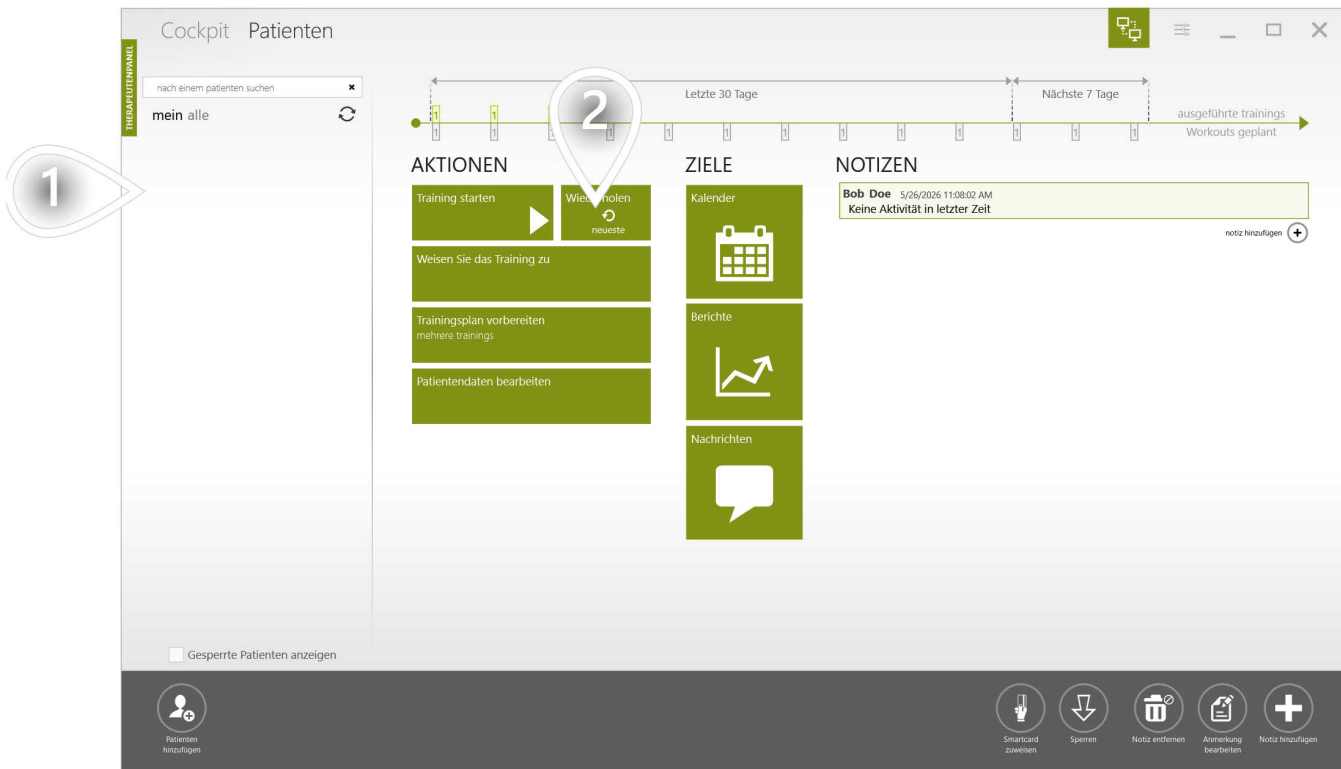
Cockpit Patienten

THERAPEUTENPANEL

nach einem patienten suchen

mein alle

1

2

Letzte 30 Tage

Nächste 7 Tage

ausgeführte trainings
Workouts geplant

1 1 1 1 1 1 1 1 1 1 1 1 1

AKTIONEN

Training starten

Wied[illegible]holen
neueste

Weisen Sie das Training zu

Trainingsplan vorbereiten
mehrere trainings

Patientendaten bearbeiten

ZIELE

Kalender

Berichte

Nachrichten

NOTIZEN

Bob Doe 5/26/2026 11:08:02 AM
Keine Aktivität in letzter Zeit

notiz hinzufügen

Gesperrte Patienten anzeigen

Patienten hinzufügen

Smartcard zuweisen

Sperren

Notiz entfernen

Anmerkung bearbeiten

Notiz hinzufügen